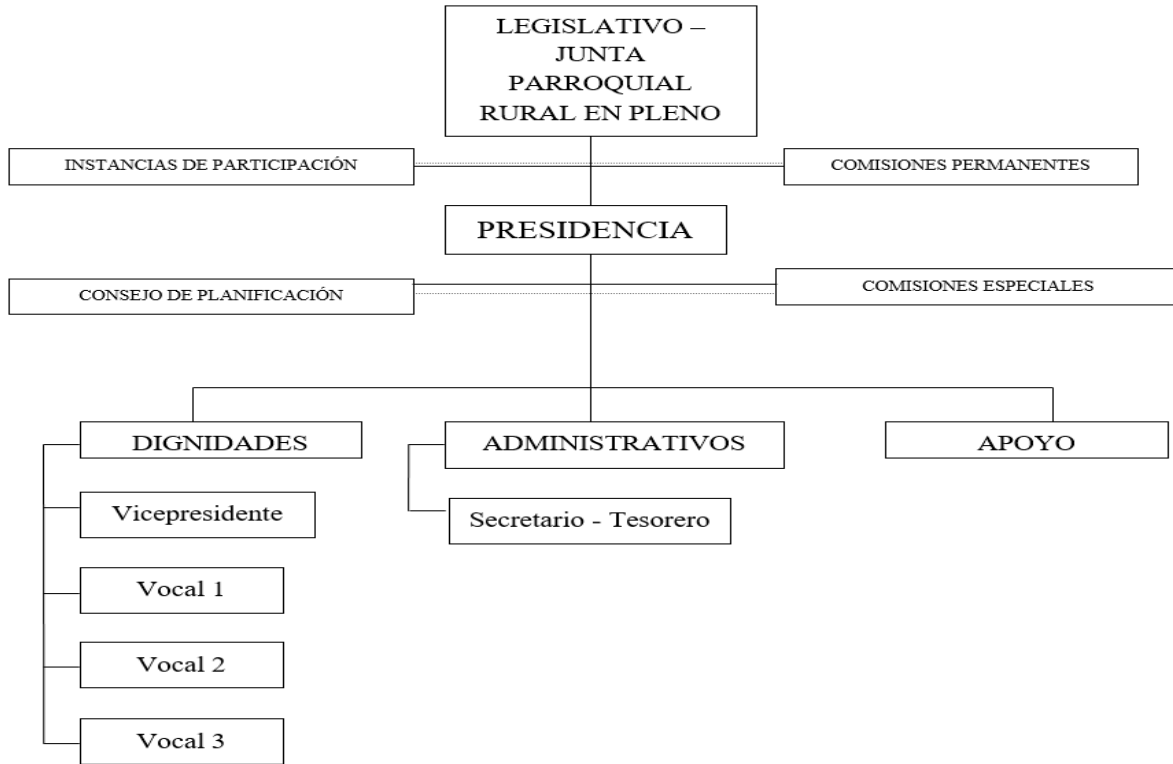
LEGISLATIVO – JUNTA PARROQUIAL RURAL EN PLENO

INSTANCIAS DE PARTICIPACIÓN

COMISIONES PERMANENTES

PRESIDENCIA

CONSEJO DE PLANIFICACIÓN

COMISIONES ESPECIALES

DIGNIDADES

ADMINISTRATIVOS

APOYO

Vicepresidente

Secretario - Tesorero

Vocal 1

Vocal 2

Vocal 3